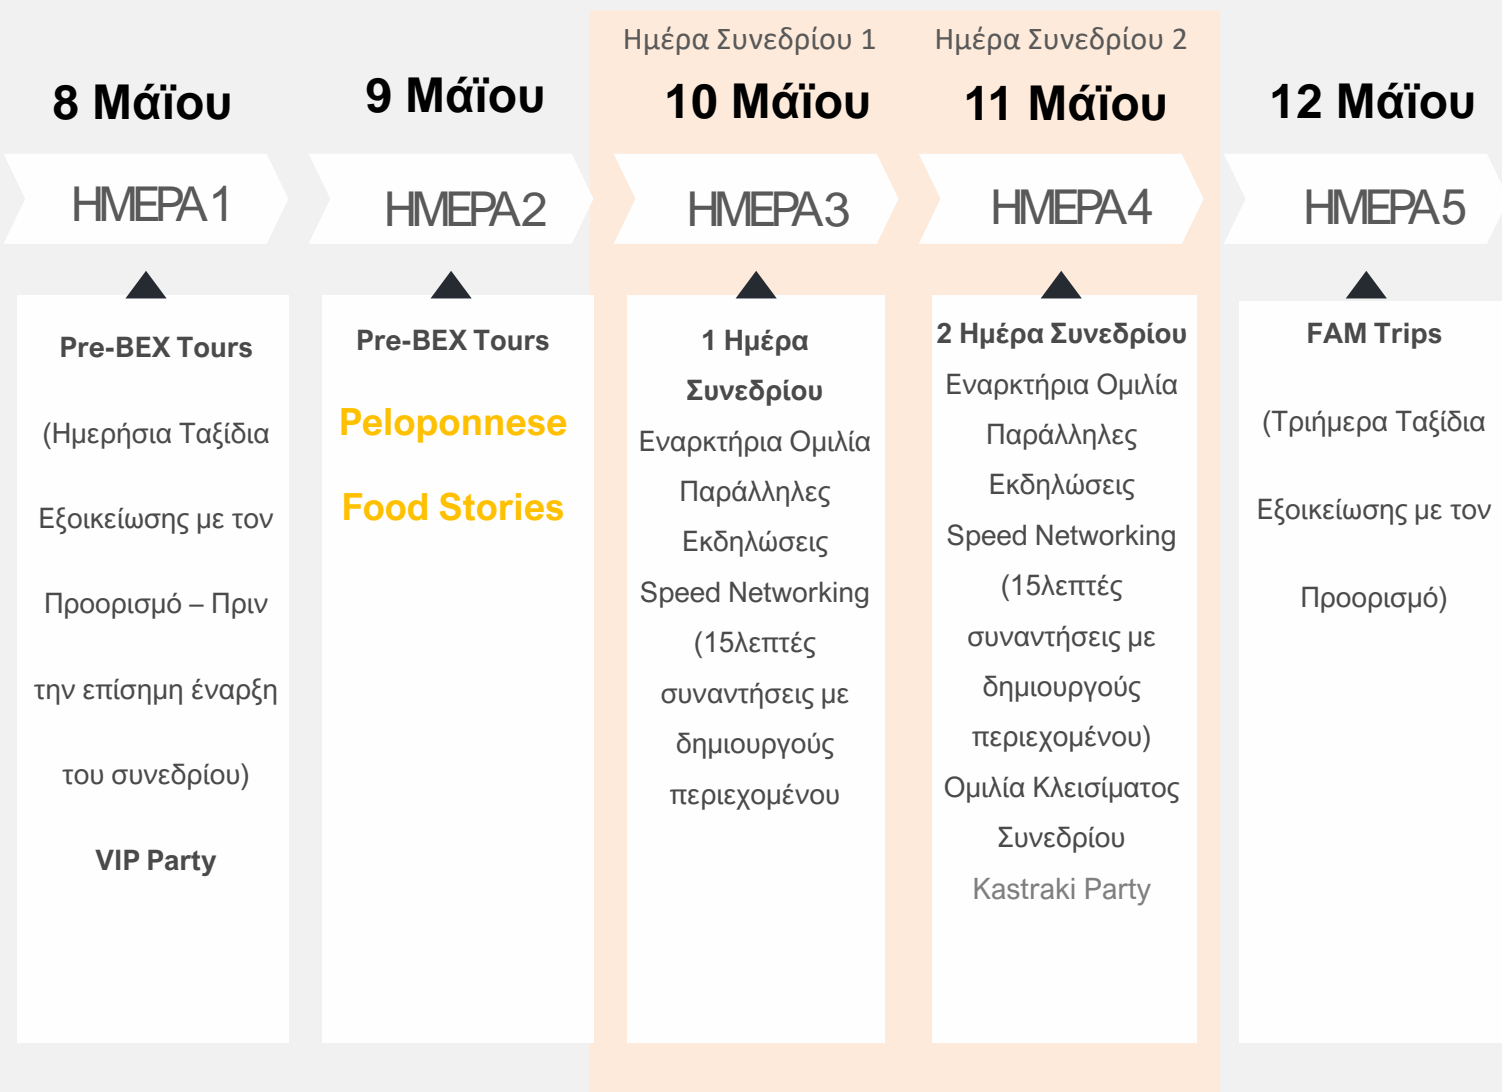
8 Μάϊου

ΗΜΕΡΑ 1

Pre-BEX Tours

(Ημερήσια Ταξίδια Εξοικείωσης με τον Προορισμό – Πριν την επίσημη έναρξη του συνεδρίου)

VIP Party

9 Μάϊου

ΗΜΕΡΑ 2

Pre-BEX Tours

Peloponnese

Food Stories

Ημέρα Συνεδρίου 1

10 Μάϊου

ΗΜΕΡΑ 3

1 Ημέρα Συνεδρίου

Εναρκτήρια Ομιλία

Παράλληλες Εκδηλώσεις

Speed Networking (15λεπτές συναντήσεις με δημιουργούς περιεχομένου

Ημέρα Συνεδρίου 2

11 Μάϊου

ΗΜΕΡΑ 4

2 Ημέρα Συνεδρίου

Εναρκτήρια Ομιλία

Παράλληλες Εκδηλώσεις

Speed Networking (15λεπτές συναντήσεις με δημιουργούς περιεχομένου)

Ομιλία Κλεισίματος Συνεδρίου

Kastraki Party

12 Μάϊου

ΗΜΕΡΑ 5

FAM Trips

(Τριήμερα Ταξίδια Εξοικείωσης με τον Προορισμό)